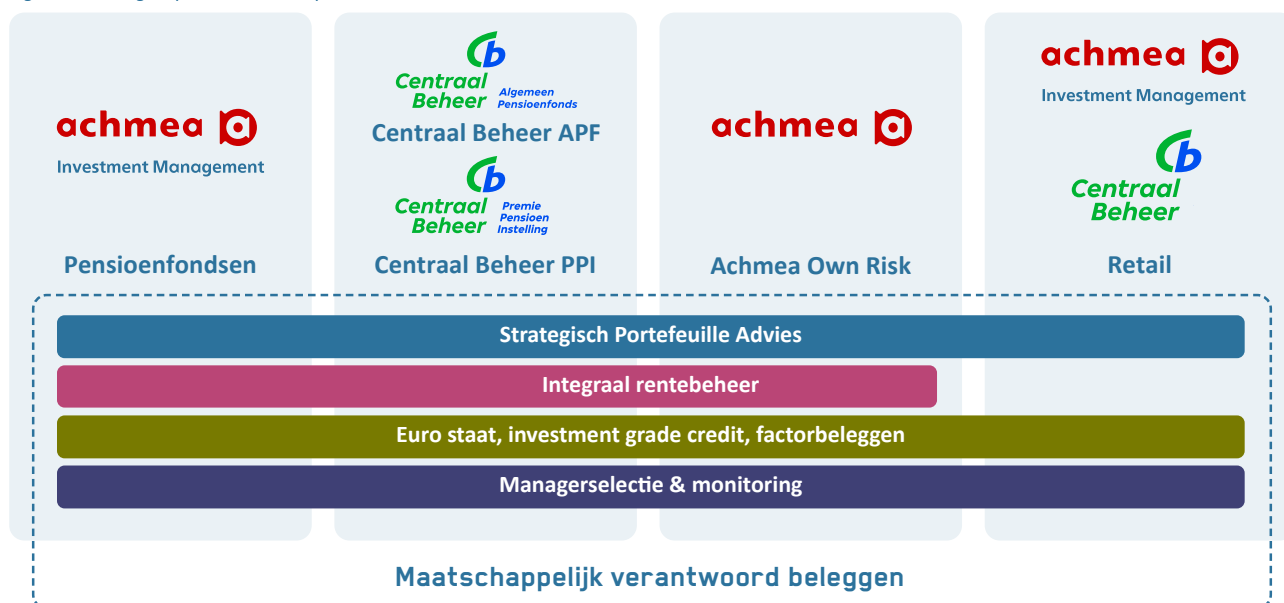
achmea
Investment Management

Pensioenfondsen

Centraal Beheer Algemeen Pensioenfonds
Centraal Beheer APF

Centraal Beheer Premie Pensioen Instelling
Centraal Beheer PPI

achmea

Achmea Own Risk

achmea
Investment Management

Centraal Beheer

Retail

Strategisch Portefeuille Advies

Integraal rentebeheer

Euro staat, investment grade credit, factorbeleggen

Managerselectie & monitoring

Maatschappelijk verantwoord beleggen